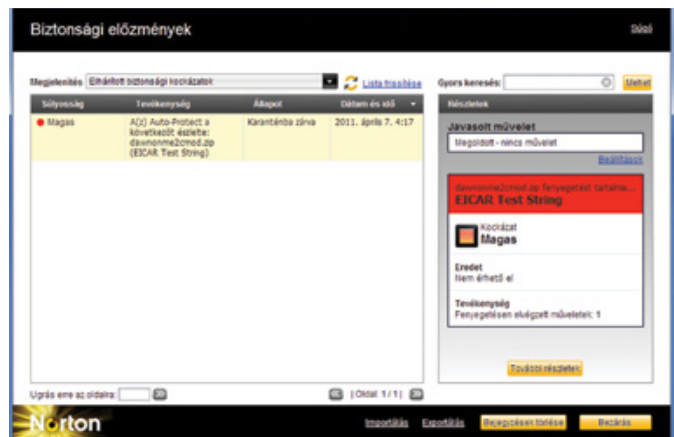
Biztonsági előzmények

Súgó

Megjelenítés Elhárított biztonsági kockázatok

Lista frissítése

Gyors keresés:

Mehet

| Súlyosság | Tevékenység | Állapot | Dátum és idő |
|---|---|---|---|
| Magas | A(z) Auto-Protect a következőt észlelte: dawnonme2cmod.zip (EICAR Test String) | Karanténba zárva | 2011. április 7. 4:17 |

Részletek

Javasolt művelet

Megoldott - nincs művelet

Beállítások

dawnonme2cmod.zip fenyegetést tartalma...

EICAR Test String

Kockázat

Magas

Eredet

Nem érhető el

Tevékenység

Fenyegetésen elvégzett műveletek: 1

További részletek

Ugrás erre az oldalra: Go

| Oldal: 1 / 1 |

Norton

Importálás Exportálás Bejegyzések törlése Bezárás